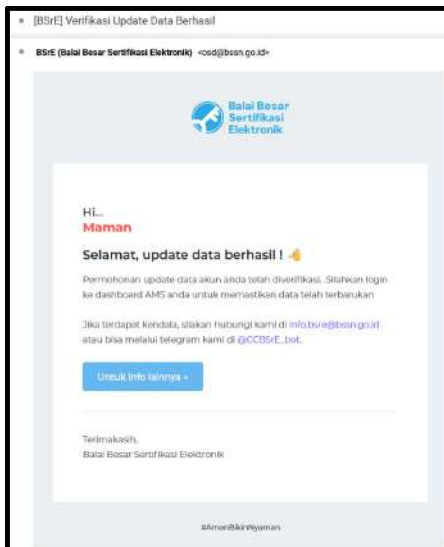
[BSrE] Verifikasi Update Data Berhasil

BSrE (Balai Besar Sertifikasi Elektronik) <osd@bssn.go.id>

Balai Besar Sertifikasi Elektronik

Hi...
Maman

Selamat, update data berhasil !

Permohonan update data akun anda telah diverifikasi. Silahkan login ke dashboard AMS anda untuk memastikan data telah terbarukan

Jika terdapat kendala, silakan hubungi kami di info.bsre@bssn.go.id atau bisa melalui telegram kami di @CCBSrE_bot.

Untuk info lainnya »

Terimakasih,
Balai Besar Sertifikasi Elektronik

#AmanBikinNyaman